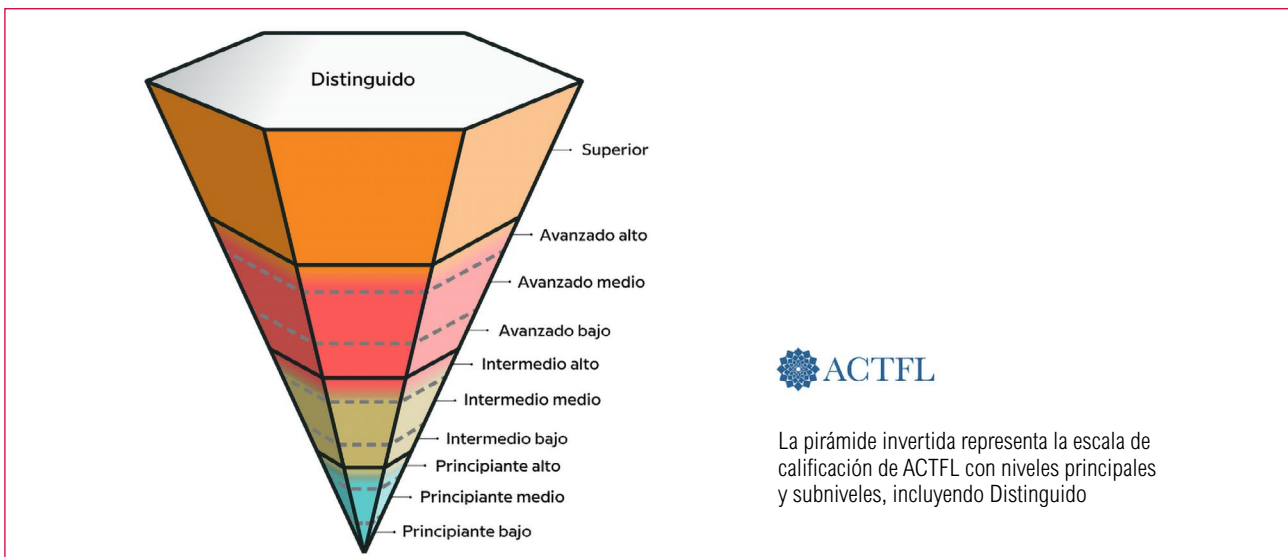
Distinguido

Superior

Avanzado alto

Avanzado medio

Avanzado bajo

Intermedio alto

Intermedio medio

Intermedio bajo

Principiante alto

Principiante medio

Principiante bajo

ACTFL

La pirámide invertida representa la escala de calificación de ACTFL con niveles principales y subniveles, incluyendo Distinguido